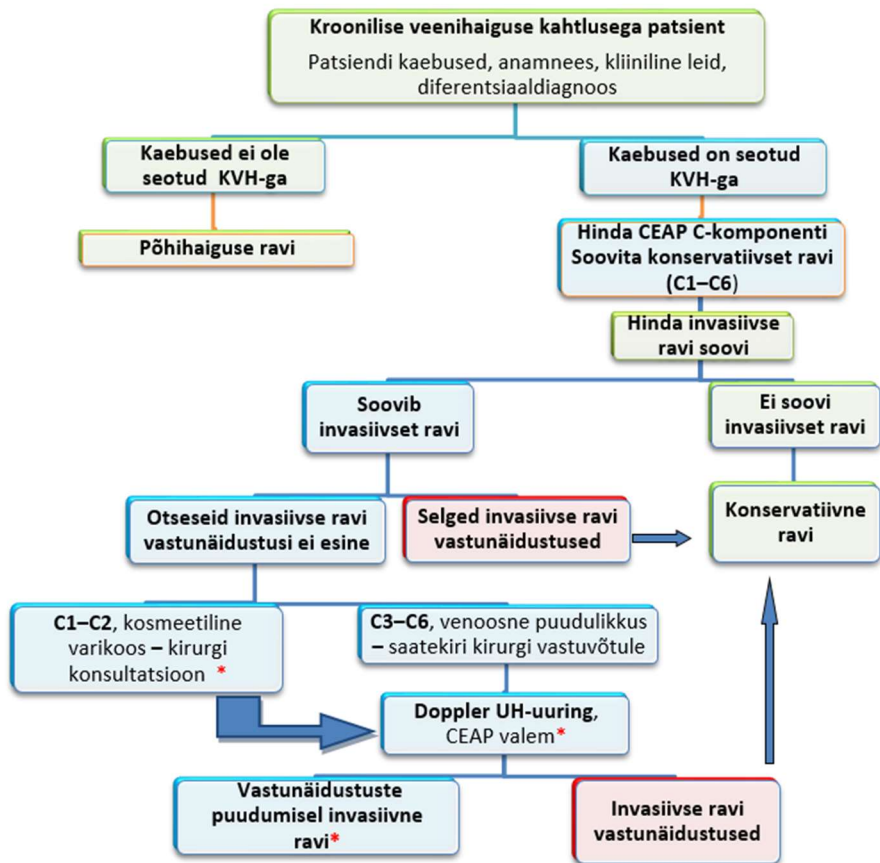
Kroonilise veenihaiguse kahtlusega patsient
Patsiendi kaebused, anamnees, kliiniline leid, diferentsiaaldiagnoos

Kaebused ei ole seotud KVH-ga

Põhihaiguse ravi

Kaebused on seotud KVH-ga

Hinda CEAP C-komponenti
Soovita konservatiivset ravi (C1–C6)

Hinda invasiivse ravi soovi

Soovib invasiivset ravi

Ei soovi invasiivset ravi

Otseseid invasiivse ravi vastunäidustusi ei esine

Selged invasiivse ravi vastunäidustused

Konservatiivne ravi

C1–C2, kosmeetiline varikoos – kirurgi konsultatsioon *

C3–C6, venoosne puudulikkus – saatekiri kirurgi vastuvõtule

Doppler UH-uuring, CEAP valem*

Vastunäidustuste puudumisel invasiivne ravi*

Invasiivse ravi vastunäidustused